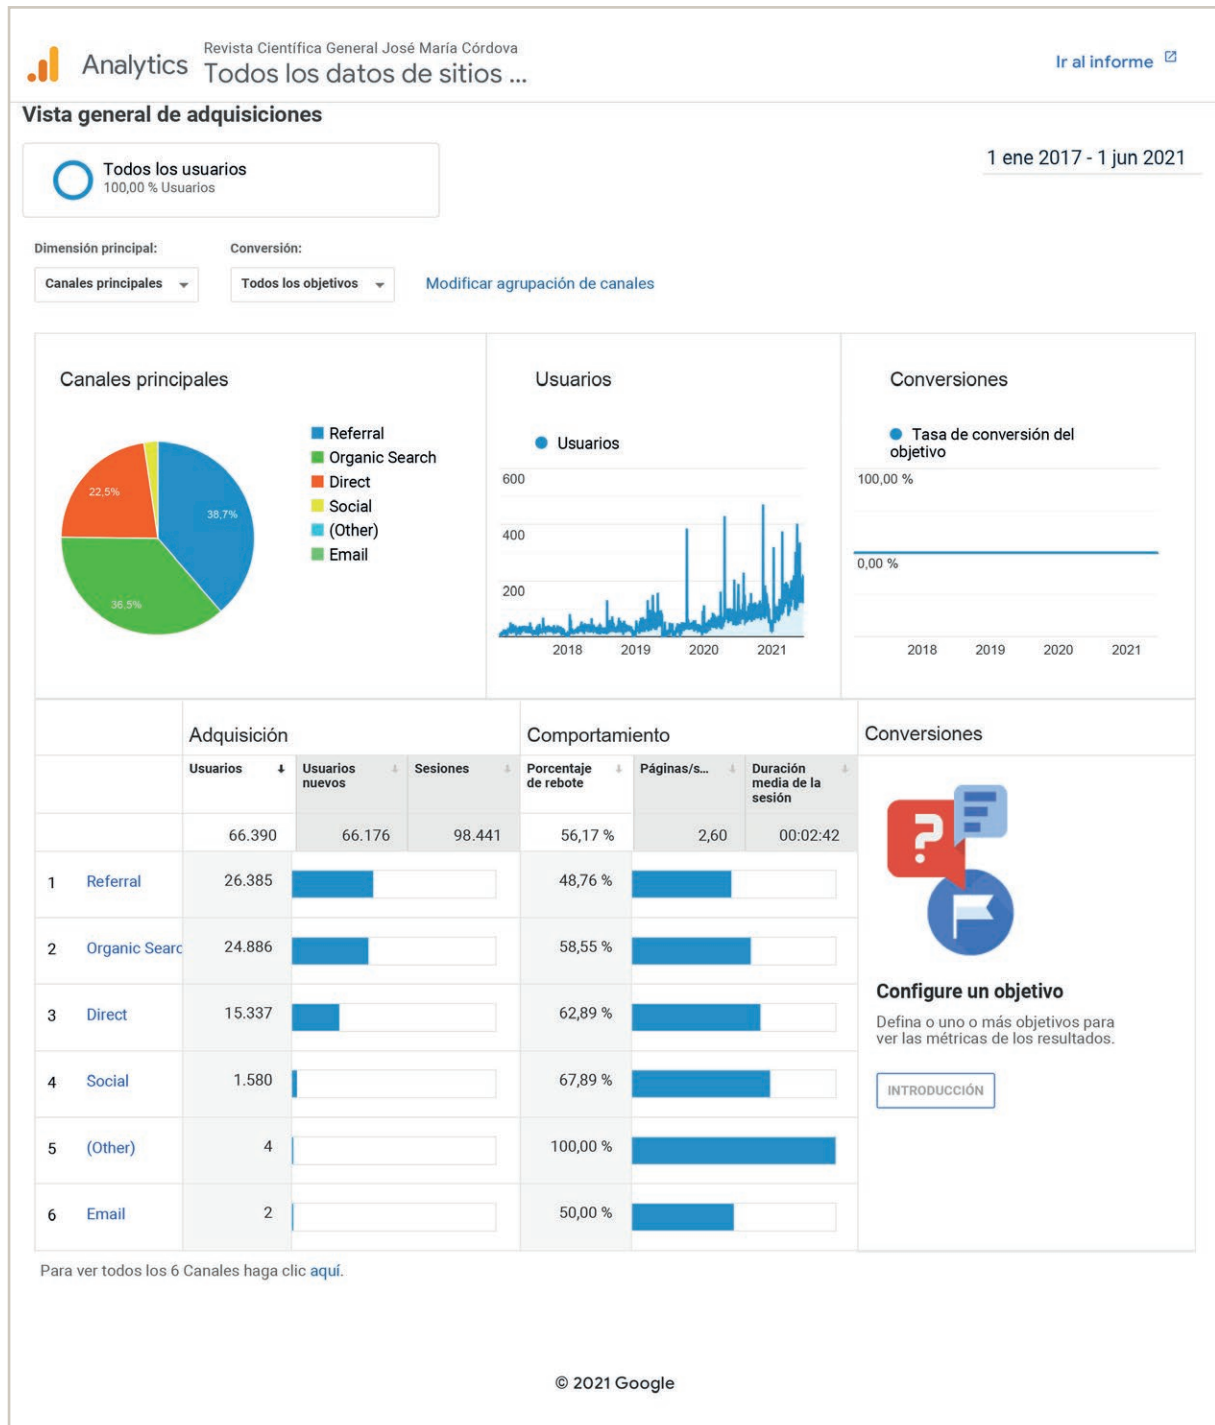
Analytics Revista Científica General José María Córdova
Todos los datos de sitios ...

Ir al informe

Vista general de adquisiciones

Todos los usuarios
100,00 % Usuarios

1 ene 2017 - 1 jun 2021

Dimensión principal: Canales principales

Conversión: Todos los objetivos

Modificar agrupación de canales

Canales principales

22,5%
38,7%
36,5%

Referral
Organic Search
Direct
Social
(Other)
Email

Usuarios

Usuarios
600
400
200
2018 2019 2020 2021

Conversiones

Tasa de conversión del objetivo
100,00 %
0,00 %
2018 2019 2020 2021

| | Adquisición | | | Comportamiento | | | Conversiones |
|---|---|---|---|---|---|---|---|
| | Usuarios | Usuarios nuevos | Sesiones | Porcentaje de rebote | Páginas/s... | Duración media de la sesión | |
| | 66.390 | 66.176 | 98.441 | 56,17 % | 2,60 | 00:02:42 | |
| 1 Referral | 26.385 | | | 48,76 % | | | |
| 2 Organic Searc | 24.886 | | | 58,55 % | | | |
| 3 Direct | 15.337 | | | 62,89 % | | | |
| 4 Social | 1.580 | | | 67,89 % | | | |
| 5 (Other) | 4 | | | 100,00 % | | | |
| 6 Email | 2 | | | 50,00 % | | | |

Configure un objetivo

Defina o uno o más objetivos para ver las métricas de los resultados.

INTRODUCCIÓN

Para ver todos los 6 Canales haga clic aquí.

© 2021 Google